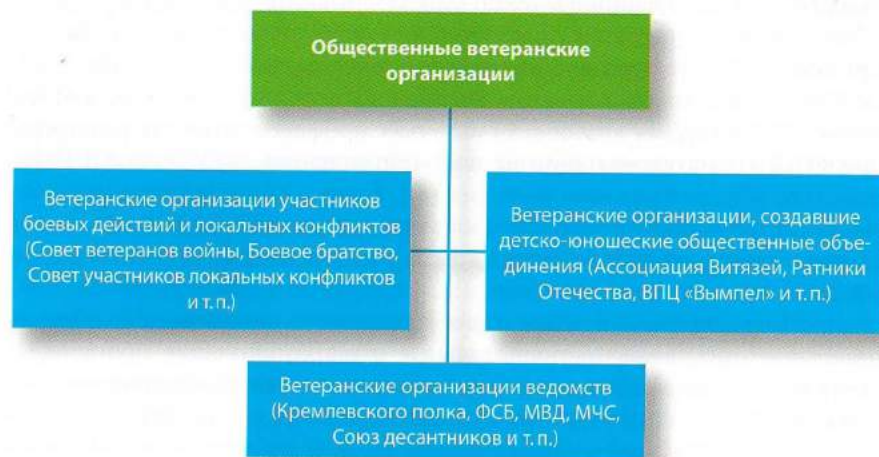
Общественные ветеранские организации

Ветеранские организации участников боевых действий и локальных конфликтов (Совет ветеранов войны, Боевое братство, Совет участников локальных конфликтов и т. п.)

Ветеранские организации, создавшие детско-юношеские общественные объединения (Ассоциация Витязей, Ратники Отечества, ВПЦ «Вымпел» и т. п.)

Ветеранские организации ведомств (Кремлевского полка, ФСБ, МВД, МЧС, Союз десантников и т. п.)